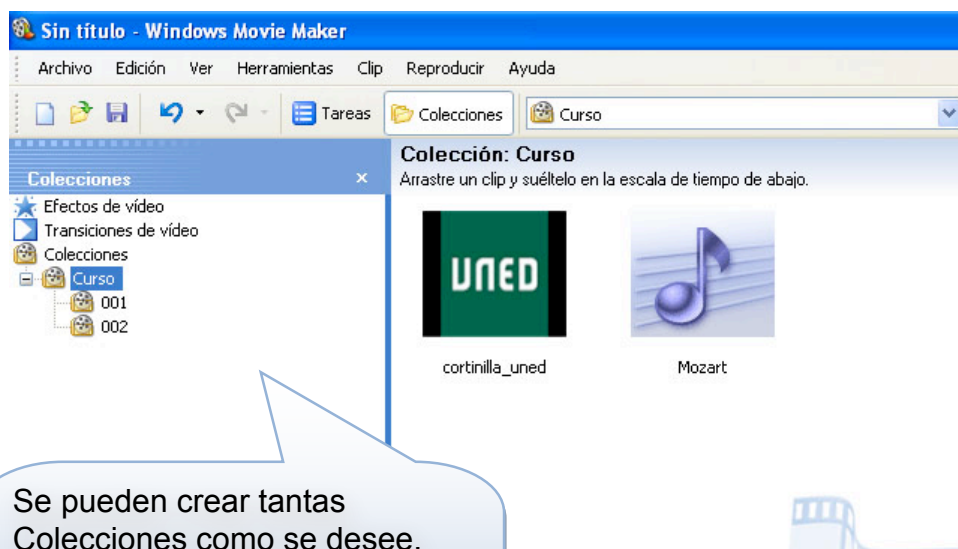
Sin título - Windows Movie Maker

Archivo Edición Ver Herramientas Clip Reproducir Ayuda

Tareas Colecciones Curso

Colecciones ×

Efectos de vídeo
Transiciones de vídeo
Colecciones
Curso
001
002

Colección: Curso
Arrastre un clip y suéltelo en la escala de tiempo de abajo.

UNED

cortinilla_uned

Mozart

Se pueden crear tantas Colecciones como se desee.